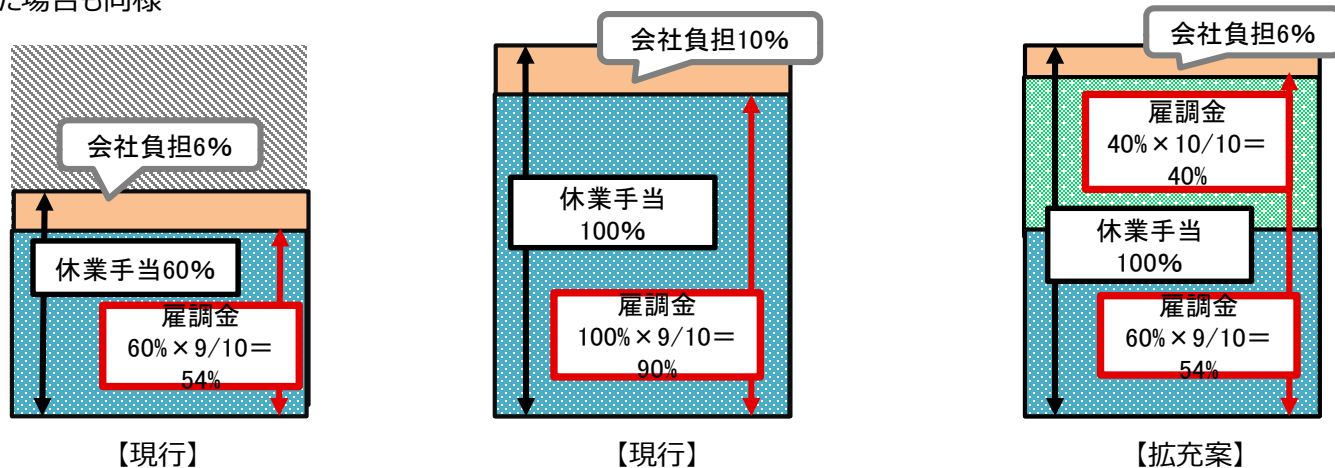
た場合も同様

会社負担6%

休業手当60%

雇調金
60%×9/10＝
54%

【現行】

会社負担10%

休業手当
100%

雇調金
100%×9/10＝
90%

【現行】

会社負担6%

雇調金
40%×10/10＝
40%

休業手当
100%

雇調金
60%×9/10＝
54%

【拡充案】